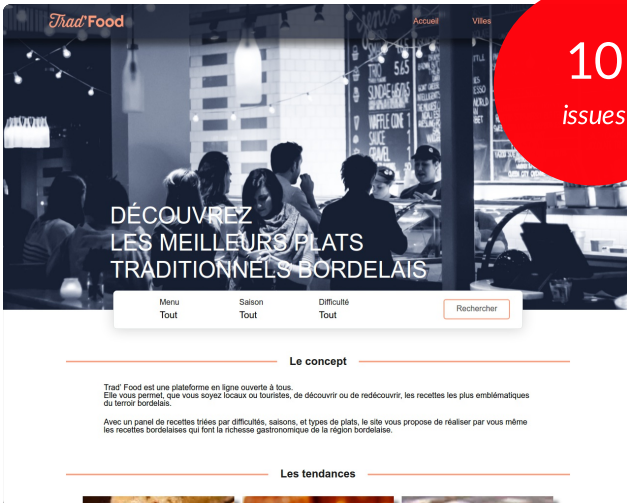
Trad'Food

Accueil Villes

10
issues

DÉCOUVREZ
LES MEILLEURS PLATS
TRADITIONNELS BORDELAIS

Menu
Tout

Saison
Tout

Difficulté
Tout

Rechercher

Le concept

Trad' Food est une plateforme en ligne ouverte à tous.
Elle vous permet, que vous soyez locaux ou touristes, de découvrir ou de redécouvrir, les recettes les plus emblématiques du terroir bordelais.

Avec un panel de recettes triées par difficultés, saisons, et types de plats, le site vous propose de réaliser par vous même les recettes bordelaises qui font la richesse gastronomique de la région bordelaise.

Les tendances